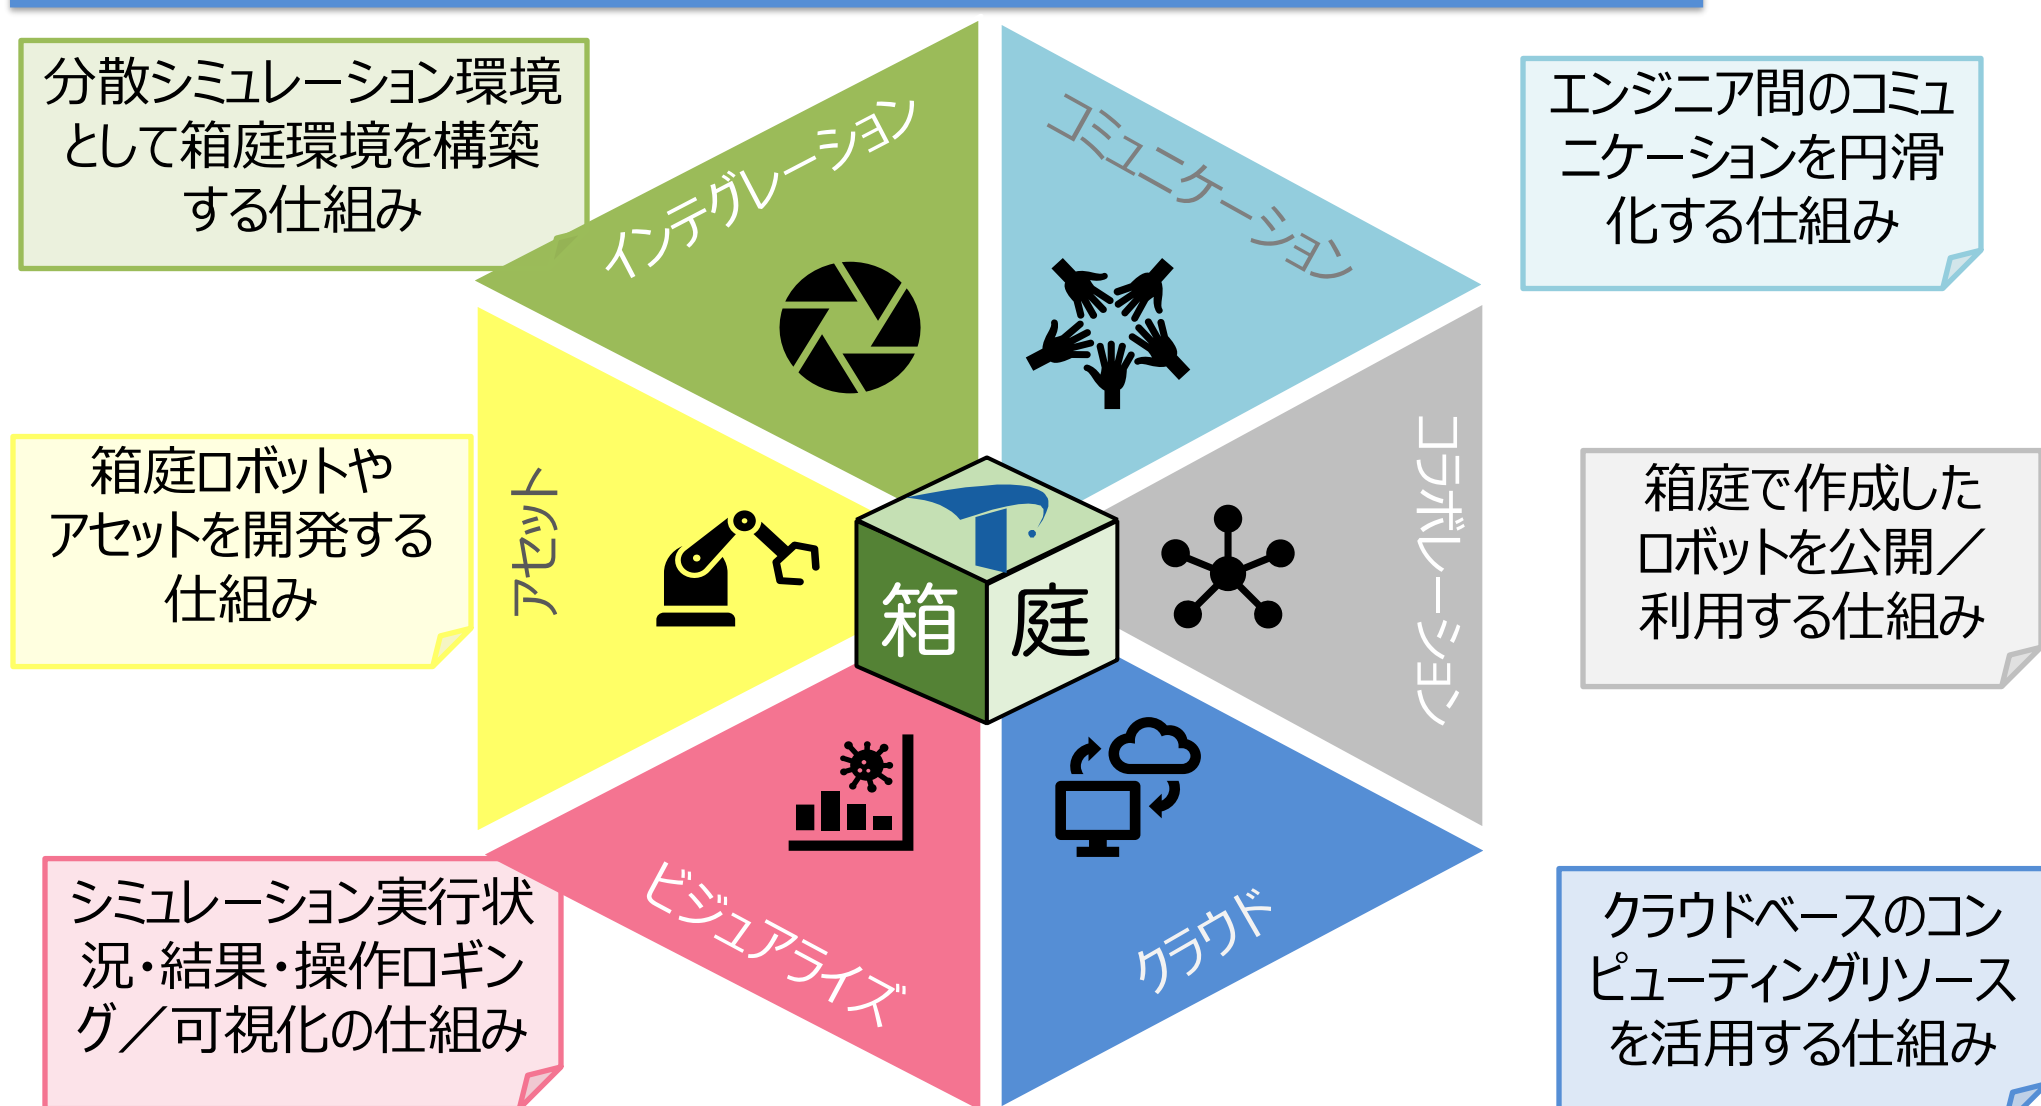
分散シミュレーション環境として箱庭環境を構築する仕組み

インテグレーション

コミュニケーション

エンジニア間のコミュニケーションを円滑化する仕組み

箱庭ロボットやアセットを開発する仕組み

アセット

箱

庭

コラボレーション

箱庭で作成したロボットを公開／利用する仕組み

ビジュアライズ

クラウド

シミュレーション実行状況・結果・操作ロギング／可視化の仕組み

クラウドベースのコンピューティングリソースを活用する仕組み